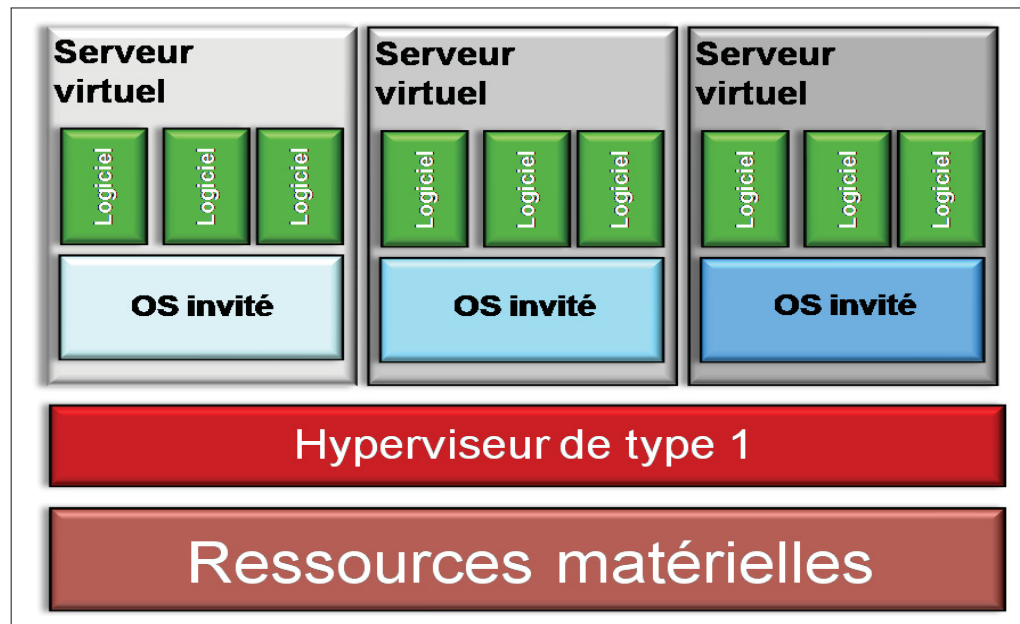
Serveur virtuel

Logiciel

Logiciel

Logiciel

OS invité

Serveur virtuel

Logiciel

Logiciel

Logiciel

OS invité

Serveur virtuel

Logiciel

Logiciel

Logiciel

OS invité

Hyperviseur de type 1

Ressources matérielles